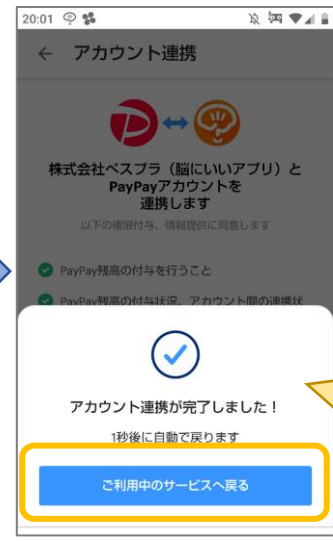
20:01

← アカウント連携

株式会社ベスプラ（脳にいいアプリ）と PayPayアカウントを 連携します

以下の権限付与、情報提供に同意します

PayPay残高の付与を行うこと

PayPay残高の付与状況、アカウント間の連携状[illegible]

アカウント連携が完了しました！

1秒後に自動で戻ります

ご利用中のサービスへ戻る